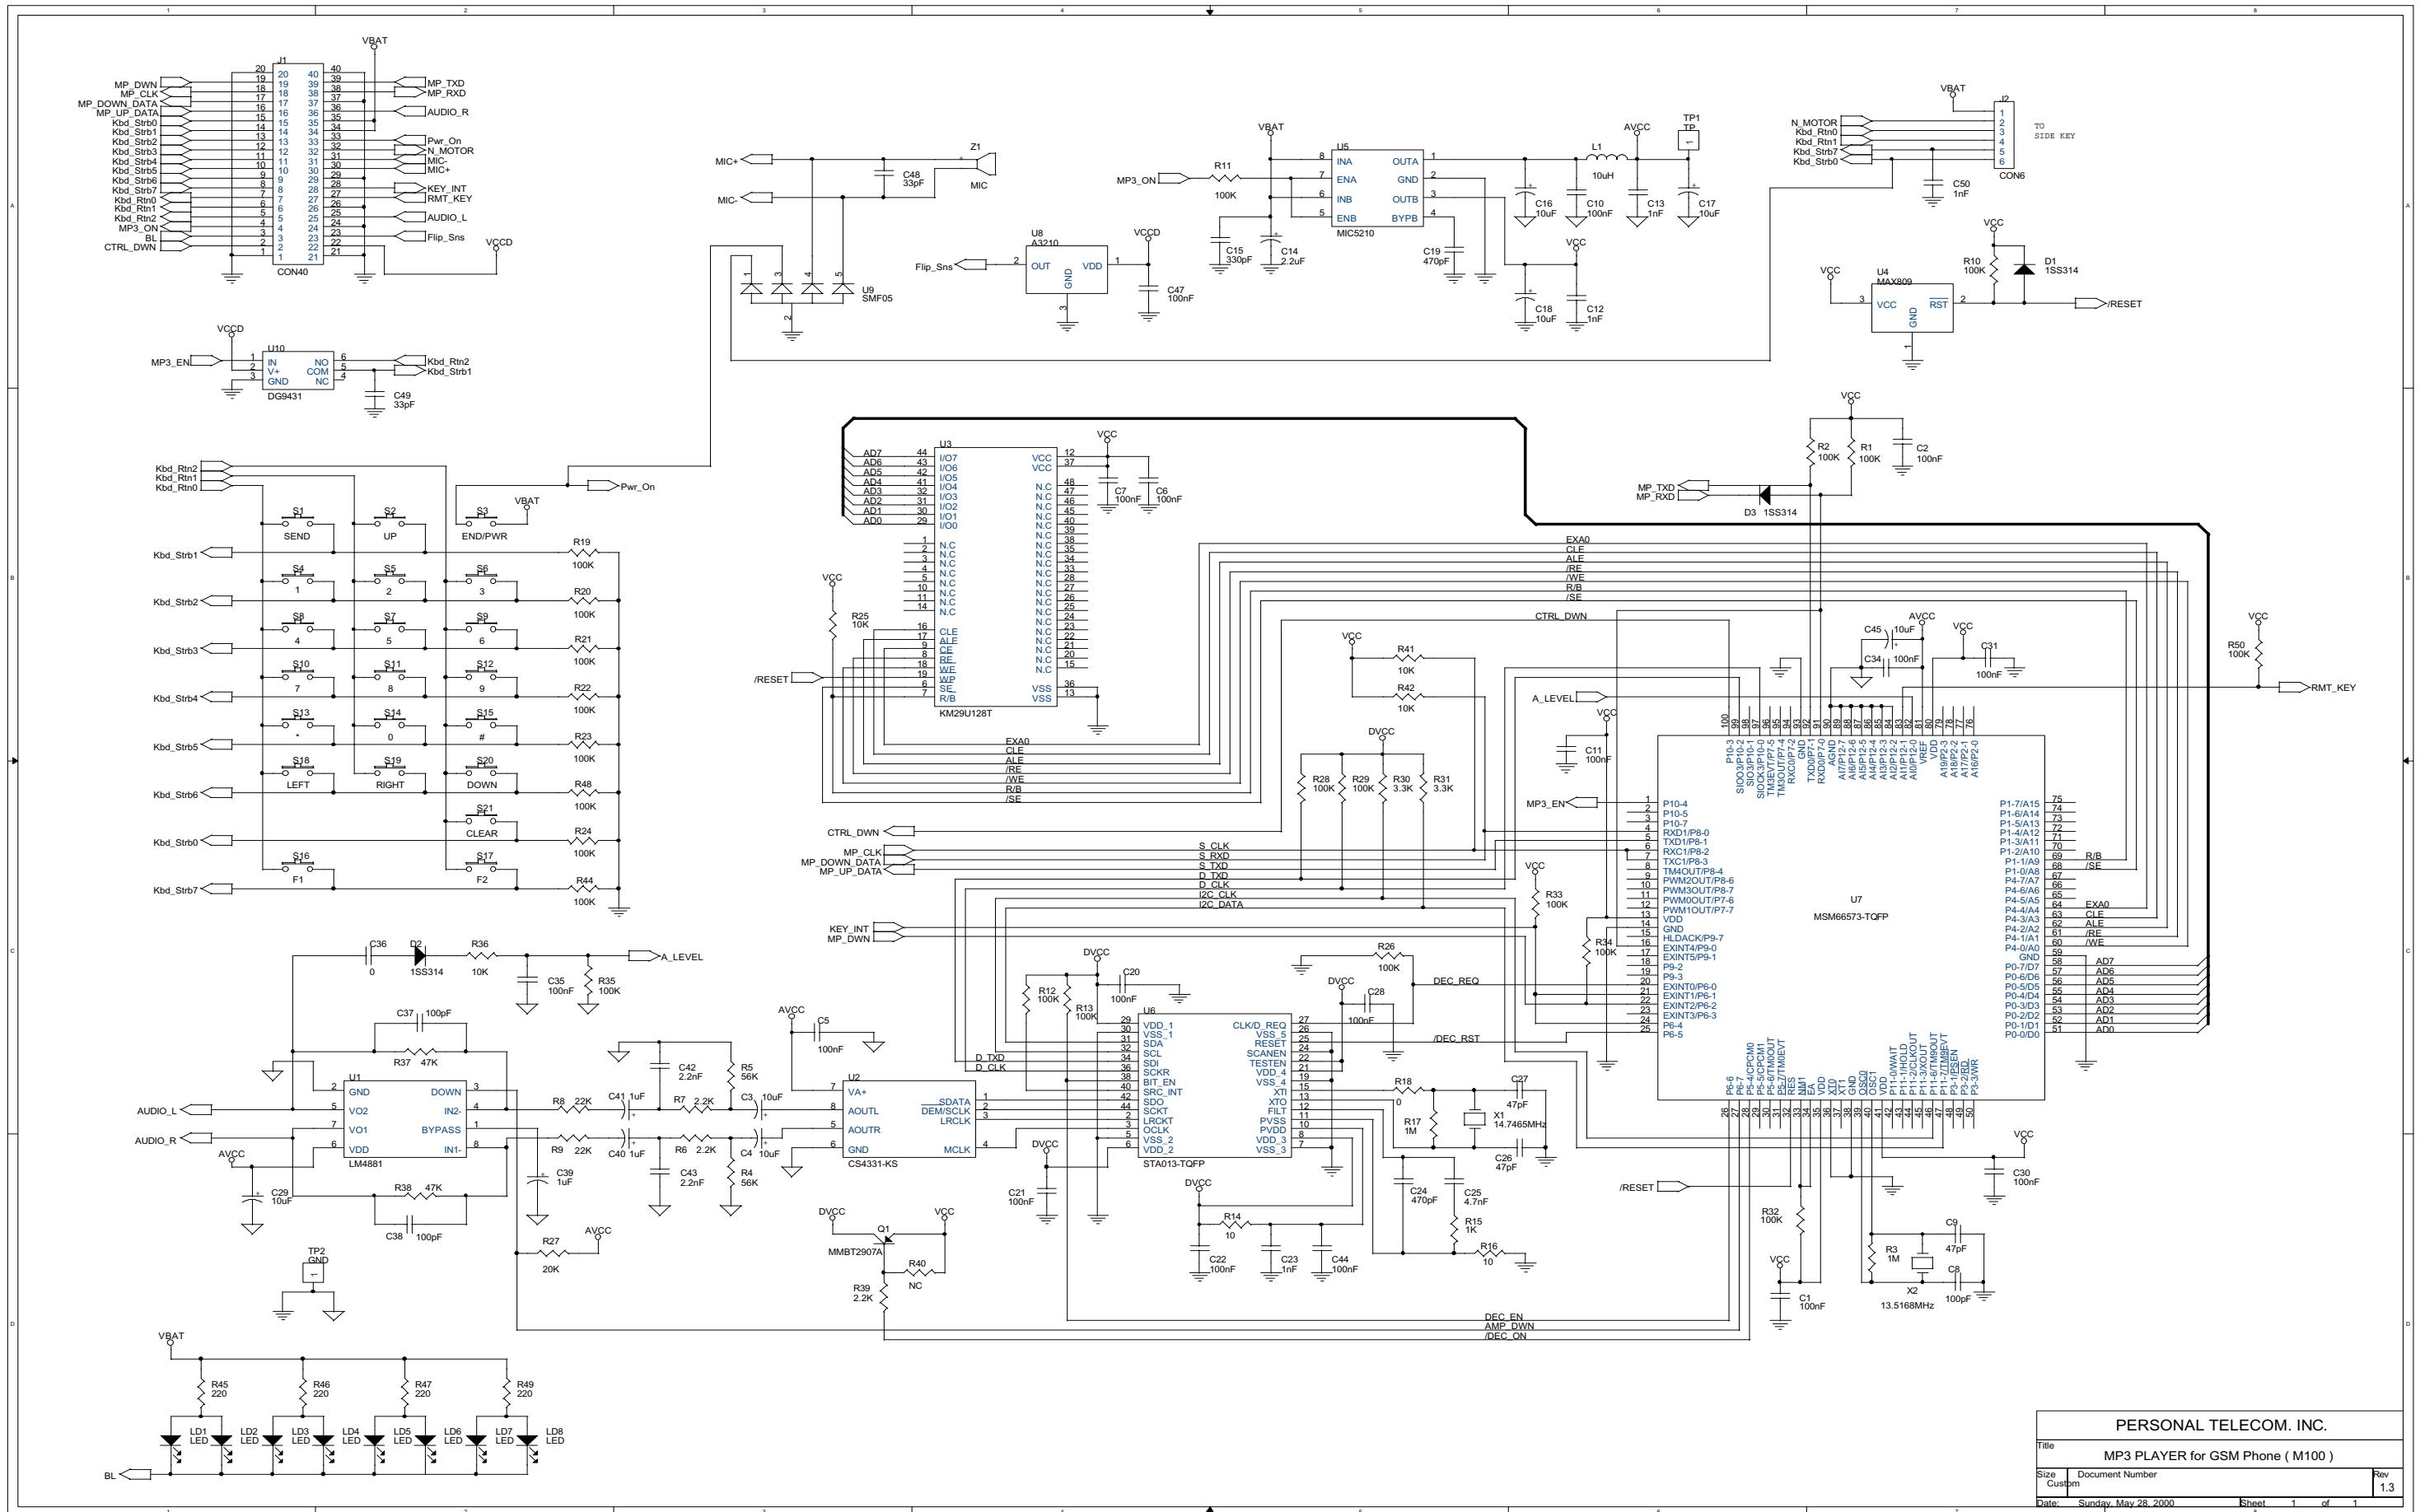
PERSONAL TELECOM. INC.

Title
MP3 PLAYER for GSM Phone ( M100 )

Size Custom | Document Number | Rev 1.3

Date: Sunday, May 28, 2000 | Sheet 1 of 1

J1 CON40
MP_DWN, MP_CLK, MP_DOWN_DATA, MP_UP_DATA, Kbd_Strb0, Kbd_Strb1, Kbd_Strb2, Kbd_Strb3, Kbd_Strb4, Kbd_Strb5, Kbd_Strb6, Kbd_Strb7, Kbd_Rtn0, Kbd_Rtn1, Kbd_Rtn2, MP3_ON, BL, CTRL_DWN
MP_TXD, MP_RXD, AUDIO_R, Pwr_On, N_MOTOR, MIC-, MIC+, KEY_INT, RMT_KEY, AUDIO_L, Flip_Sns
VBAT VCCD

U10 DG9431: IN V+ GND NO COM NC; MP3_EN; Kbd_Rtn2 Kbd_Strb1; C49 33pF

Z1 MIC; MIC+ MIC-; C48 33pF; U9 SMF05

U8 A3210: OUT GND VDD; Flip_Sns; C47 100nF

U5 MIC5210: INA ENA INB ENB OUTA GND OUTB BYPB; MP3_ON R11 100K; C15 330pF C14 2.2uF C19 470pF; L1 10uH; TP1 TP; C16 10uF C10 100nF C13 1nF C17 10uF; C18 10uF C12 1nF; AVCC VCC

J2 CON6 TO SIDE KEY: N_MOTOR Kbd_Rtn0 Kbd_Rtn1 Kbd_Strb7 Kbd_Strb0; C50 1nF

U4 MAX809: VCC GND RST; R10 100K D1 1SS314; /RESET

S1 SEND, S2 UP, S3 END/PWR, S4 1, S5 2, S6 3, S8 4, S7 5, S9 6, S10 7, S11 8, S12 9, S13 *, S14 0, S15 #, S18 LEFT, S19 RIGHT, S20 DOWN, S21 CLEAR, S16 F1, S17 F2
R19 R20 R21 R22 R23 R48 R24 R44 100K

U3 KM29U128T: AD7..AD0 I/O7..I/O0, VCC, N.C, CLE ALE CE RE WE WP SE R/B VSS; R25 10K; /RESET; C7 100nF C6 100nF
EXA0 CLE ALE /RE /WE R/B /SE

R2 100K R1 100K C2 100nF; MP_TXD MP_RXD D3 1SS314; CTRL_DWN

U7 MSM66573-TQFP
P10-4 P10-5 P10-7 RXD1/P8-0 TXD1/P8-1 RXC1/P8-2 TXC1/P8-3 TM4OUT/P8-4 PWM2OUT/P8-6 PWM3OUT/P8-7 PWM0OUT/P7-6 PWM1OUT/P7-7 VDD GND HLDACK/P9-7 EXINT4/P9-0 EXINT5/P9-1 P9-2 P9-3 EXINT0/P6-0 EXINT1/P6-1 EXINT2/P6-2 EXINT3/P6-3 P6-4 P6-5
P1-7/A15 P1-6/A14 P1-5/A13 P1-4/A12 P1-3/A11 P1-2/A10 P1-1/A9 P1-0/A8 P4-7/A7 P4-6/A6 P4-5/A5 P4-4/A4 P4-3/A3 P4-2/A2 P4-1/A1 P4-0/A0 GND P0-7/D7 P0-6/D6 P0-5/D5 P0-4/D4 P0-3/D3 P0-2/D2 P0-1/D1 P0-0/D0
P10-3 SIOO3/P10-2 SIOCK3/P10-0 TM3EVT/P7-5 TXD0/P7-1 RXD0/P7-0 GND AGND A17/P12-7 ... VREF VDD A19/P2-3 A18/P2-2 A17/P2-1 A16/P2-0
P6-6 P6-7 SIOCPCM0 SIOCPCM1 P5-6/TM0OUT P5-7/TM0EVT RES NMI EA VDD XT1 XT0 GND OSC0 OSC1 VDD P11-0/WAIT P11-1/HOLD P11-2/CLKOUT P11-3/XOUT P11-6/TM9OUT P11-7/TM9EVT P3-1/PSEN P3-2/RD P3-3/WR

R41 10K R42 10K; A_LEVEL; C11 100nF; R28 100K R29 100K R30 3.3K R31 3.3K; C45 10uF C34 100nF C31 100nF; R50 100K RMT_KEY
MP3_EN CTRL_DWN MP_CLK MP_DOWN_DATA MP_UP_DATA KEY_INT MP_DWN
S_CLK S_RXD S_TXD D_TXD D_CLK I2C_CLK I2C_DATA
R33 100K R34 100K; R26 100K DEC_REQ /DEC_RST

U6 STA013-TQFP: VDD_1 VSS_1 SDA SCL SDI SCKR BIT_EN SRC_INT SDO SCKT LRCKT OCLK VSS_2 VDD_2 CLK/D_REQ VSS_5 RESET SCANEN TESTEN VDD_4 VSS_4 XTI XTO FILT PVSS PVDD VDD_3 VSS_3
R12 100K R13 100K C20 100nF C28 100nF; R18 0 R17 1M X1 14.7465MHz C27 47pF C26 47pF C24 470pF C25 4.7nF R15 1K R16 10 R14 10 C22 100nF C23 1nF C44 100nF C21 100nF

C36 0 D2 1SS314 R36 10K C35 100nF R35 100K A_LEVEL
U1 LM4881: GND VO2 VO1 VDD DOWN IN2- BYPASS IN1-; C37 100pF R37 47K R38 47K C38 100pF; AUDIO_L AUDIO_R; C29 10uF
R8 22K C41 1uF R7 2.2K C3 10uF R9 22K C40 1uF R6 2.2K C4 10uF C42 2.2nF C43 2.2nF R5 56K R4 56K C39 1uF R27 20K C5 100nF
U2 CS4331-KS: VA+ AOUTL AOUTR GND SDATA DEM/SCLK LRCLK MCLK
Q1 MMBT2907A R40 NC R39 2.2K; TP2 GND
R32 100K C1 100nF R3 1M X2 13.5168MHz C9 47pF C8 100pF C30 100nF
DEC_EN AMP_DWN /DEC_ON

R45 220 R46 220 R47 220 R49 220; LD1–LD8 LED; BL